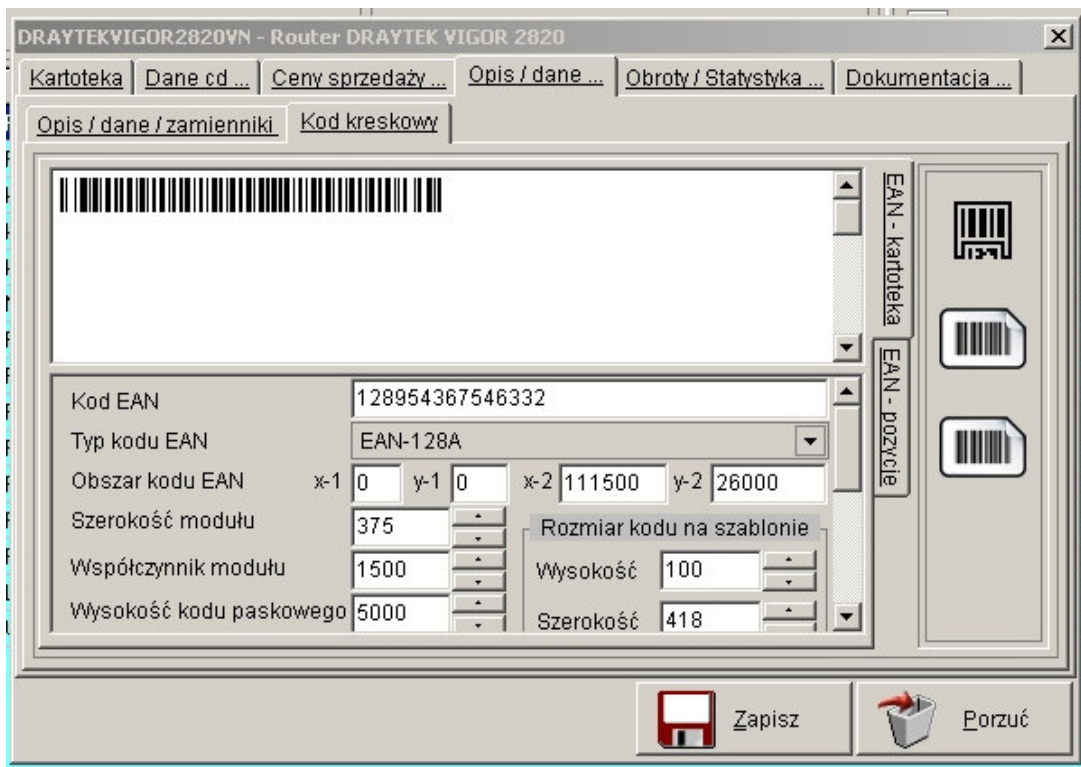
DRAYTEKVIGOR2820VN - Router DRAYTEK VIGOR 2820

Kartoteka | Dane cd ... | Ceny sprzedaży ... | Opis / dane ... | Obroty / Statystyka ... | Dokumentacja ...

Opis / dane / zamienniki | Kod kreskowy

EAN - kartoteka

EAN - pozycje

Kod EAN 128954367546332

Typ kodu EAN EAN-128A

Obszar kodu EAN x-1 0 y-1 0 x-2 111500 y-2 26000

Szerokość modułu 375

Współczynnik modułu 1500

Wysokość kodu paskowego 5000

Rozmiar kodu na szablonie

Wysokość 100

Szerokość 418

Zapisz

Porzuć